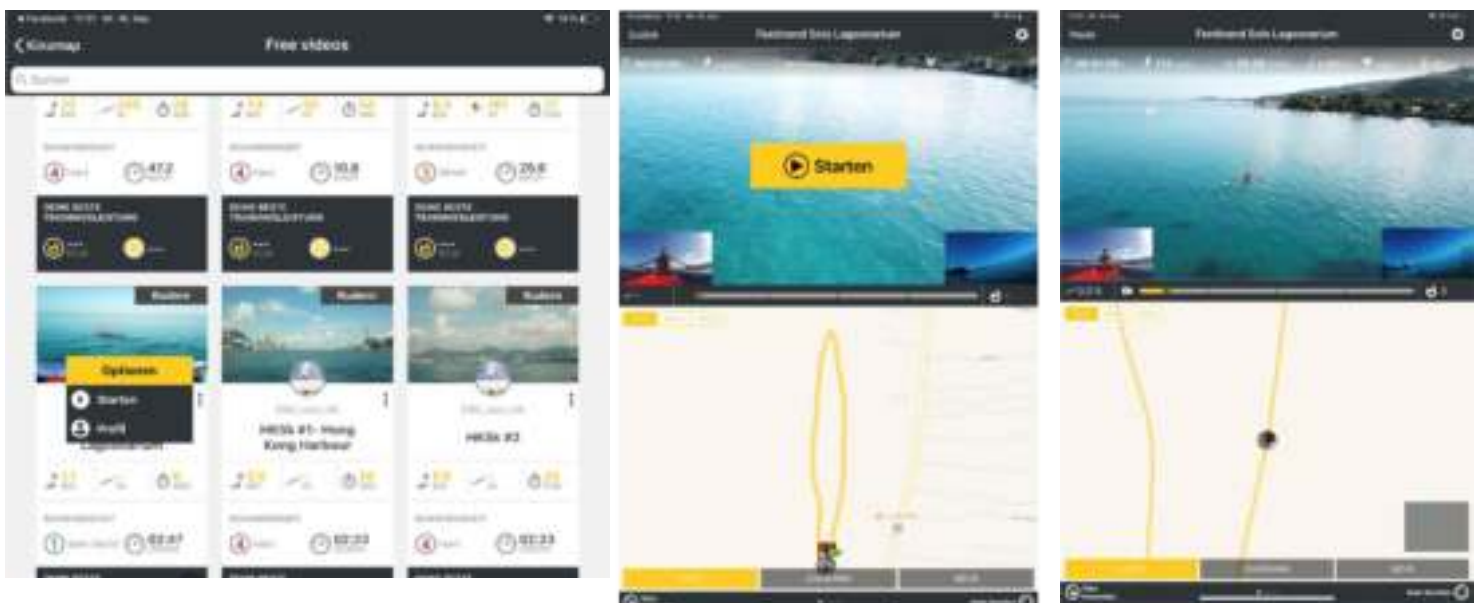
Kinomap

Free videos

Suchen

47.2

10.8

25.6

Rudern

Rudern

Rudern

Optionen

Starten

Profil

HK5k #1- Hong Kong Harbour

HK5k #2

02:47

02:23

02:23

Zurück

Ferdinand Solo Lagonarium

Starten

Pause

Ferdinand Solo Lagonarium